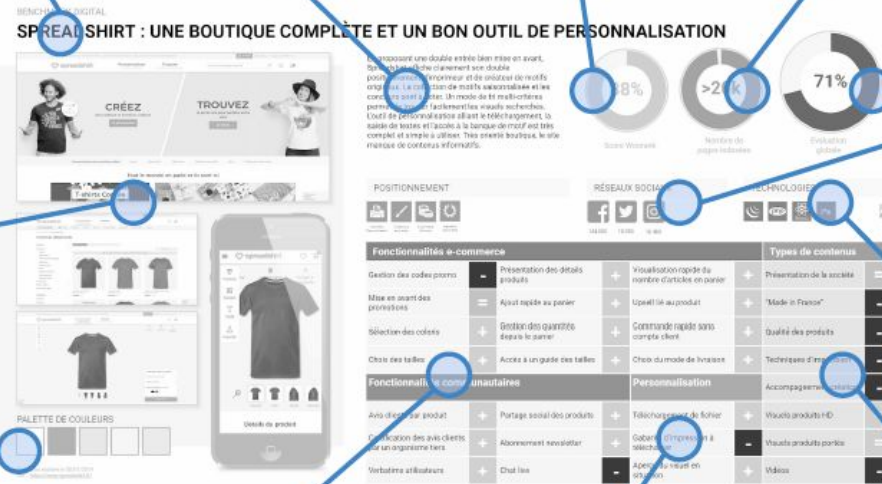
BENCHMARK DIGITAL

SPREADSHIRT : UNE BOUTIQUE COMPLÈTE ET UN BON OUTIL DE PERSONNALISATION

CRÉEZ

TROUVEZ

Ils proposent une double entrée bien mise en avant, Spreadshirt affiche clairement son double positionnement d'imprimeur et de créateur de motifs originaux. La collection de motifs est personnalisable et les conditions pour acheter. Un mode de tri multi-critères permet de trouver facilement les visuels recherchés. L'outil de personnalisation alliant le téléchargement, la saisie de textes et l'accès à la banque de motif est très complet et simple à utiliser. Très orientée boutique, le site manque de contenus informatifs.

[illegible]8%
Score Woorank

>2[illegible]k
Nombre de pages indexées

71%
Evaluation globale

POSITIONNEMENT

RÉSEAUX SOCIAUX

TECHNOLOGIES

Fonctionnalités e-commerce

Types de contenus

| | | | | | | | |
|---|---|---|---|---|---|---|---|
| Gestion des codes promo | - | Présentation des détails produits | + | Visualisation rapide du nombre d'articles en panier | + | Présentation de la société | - |
| Mise en avant des promotions | = | Ajout rapide au panier | + | Upsell lié au produit | + | "Made in France" | - |
| Sélection des coloris | + | Gestion des quantités depuis le panier | + | Commande rapide sans compte client | + | Qualité des produits | - |
| Choix des tailles | + | Accès à un guide des tailles | + | Choix du mode de livraison | + | Techniques d'impr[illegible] | - |

Fonctionnalités communautaires

Personnalisation

| | | | | | | | |
|---|---|---|---|---|---|---|---|
| | | | | | | Accompagnement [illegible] | |
| Avis clients par produit | + | Portage social des produits | + | Téléchargement de fichier | + | Visuels produits HD | + |
| Certification des avis clients par un organisme tiers | + | Abonnement newsletter | + | Gabarit d'impression à télécharger | - | Visuels produits portés | = |
| Verbatims utilisateurs | + | Chat live | - | Aperçu du visuel en situation | + | Vidéos | - |

PALETTE DE COULEURS

Détails du produit